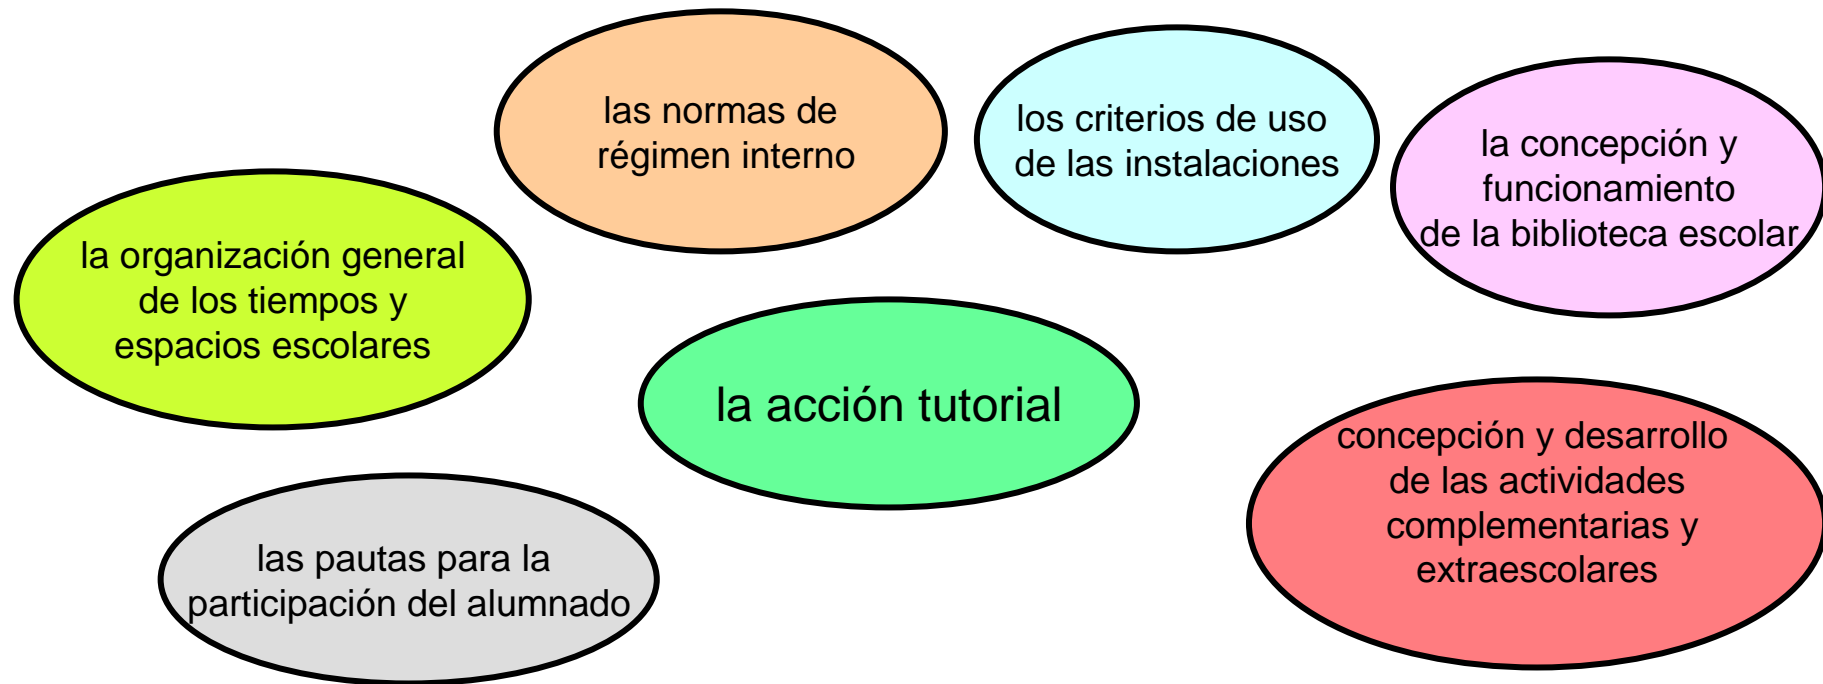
las normas de régimen interno

los criterios de uso de las instalaciones

la concepción y funcionamiento de la biblioteca escolar

la organización general de los tiempos y espacios escolares

la acción tutorial

concepción y desarrollo de las actividades complementarias y extraescolares

las pautas para la participación del alumnado